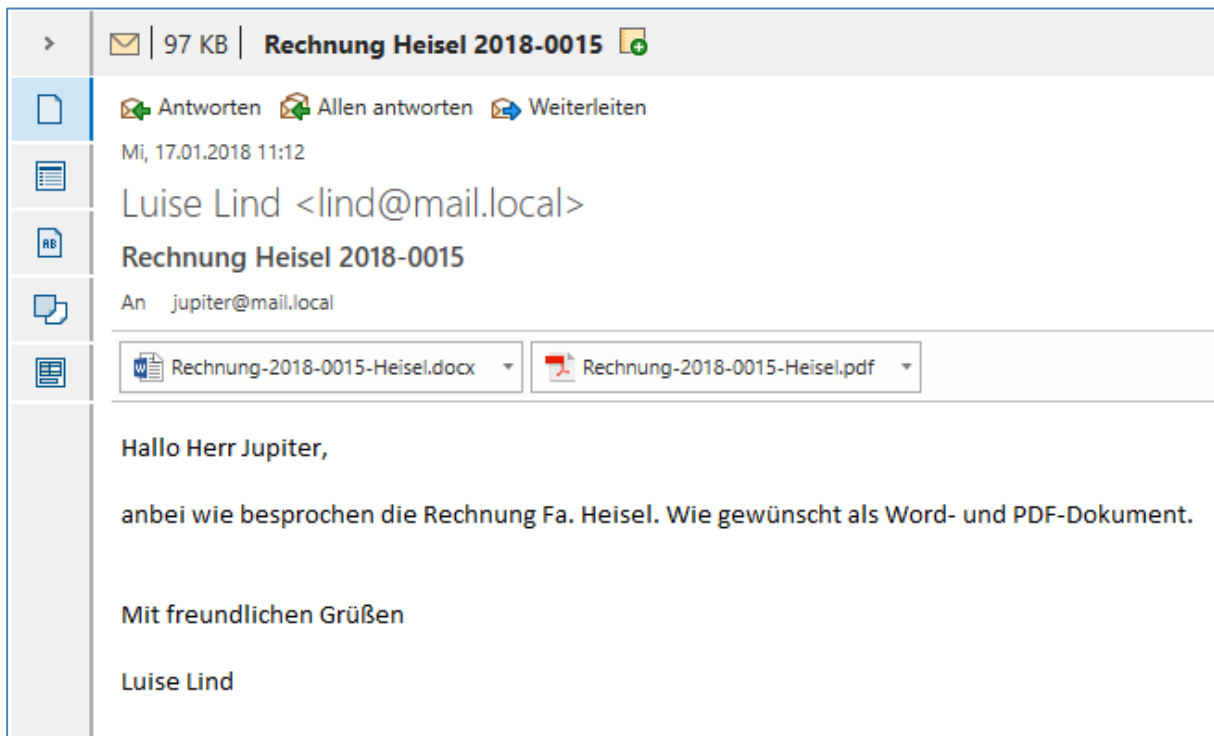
›

97 KB | Rechnung Heisel 2018-0015

Antworten Allen antworten Weiterleiten

Mi, 17.01.2018 11:12

Luise Lind <lind@mail.local>

Rechnung Heisel 2018-0015

An jupiter@mail.local

Rechnung-2018-0015-Heisel.docx

Rechnung-2018-0015-Heisel.pdf

Hallo Herr Jupiter,

anbei wie besprochen die Rechnung Fa. Heisel. Wie gewünscht als Word- und PDF-Dokument.

Mit freundlichen Grüßen

Luise Lind